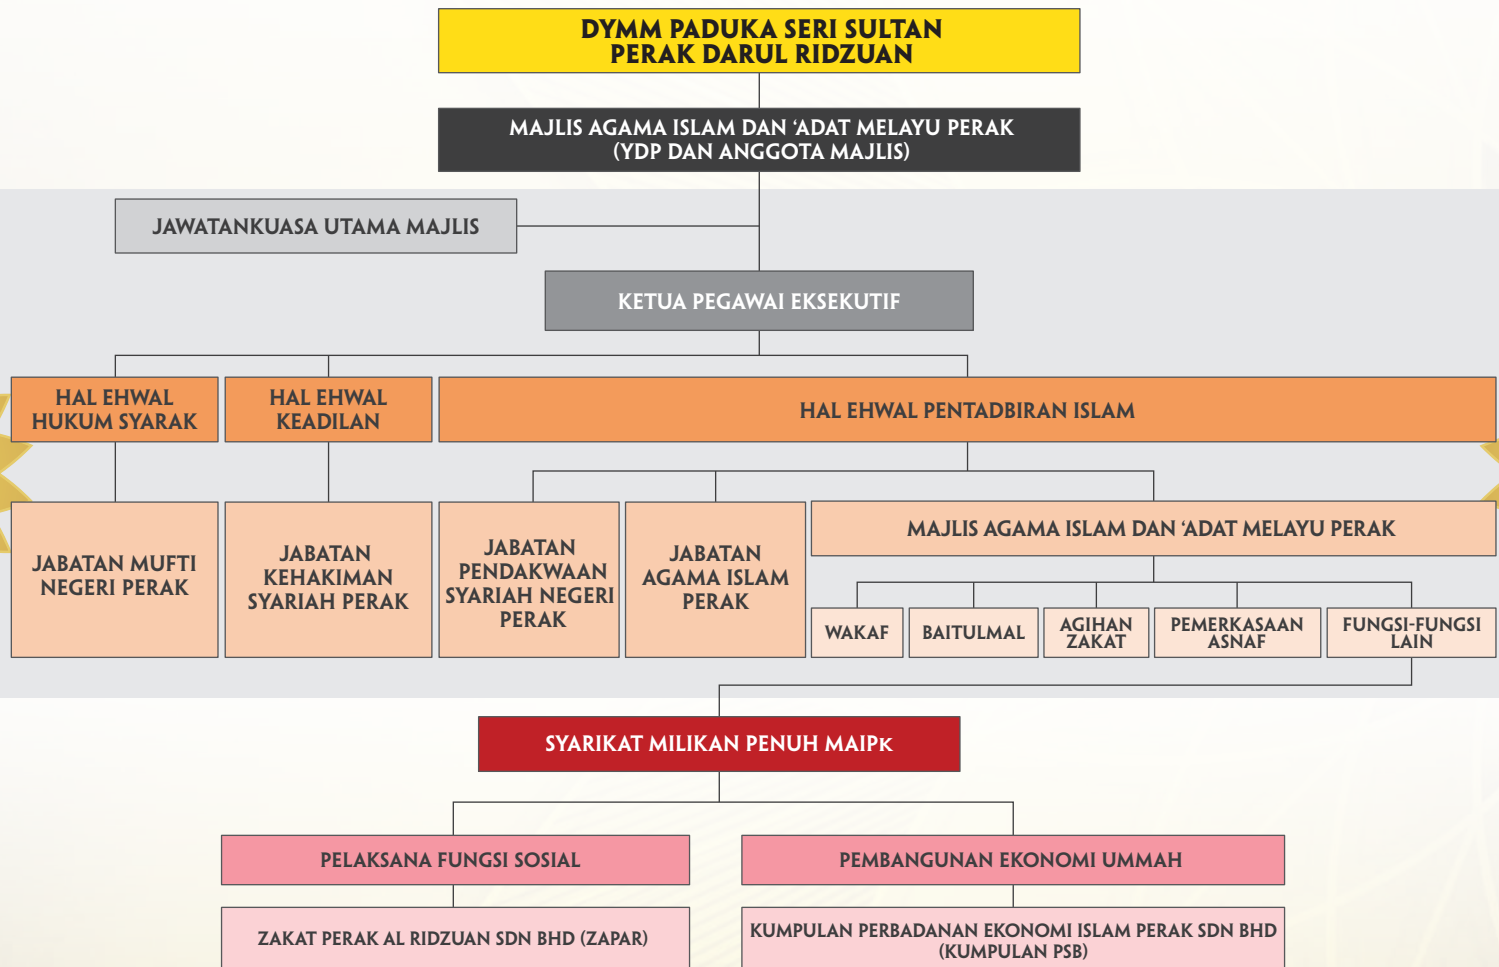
DYMM PADUKA SERI SULTAN PERAK DARUL RIDZUAN

MAJLIS AGAMA ISLAM DAN 'ADAT MELAYU PERAK (YDP DAN ANGGOTA MAJLIS)

JAWATANKUASA UTAMA MAJLIS

KETUA PEGAWAI EKSEKUTIF

HAL EHWAL HUKUM SYARAK

HAL EHWAL KEADILAN

HAL EHWAL PENTADBIRAN ISLAM

JABATAN MUFTI NEGERI PERAK

JABATAN KEHAKIMAN SYARIAH PERAK

JABATAN PENDAKWAAN SYARIAH NEGERI PERAK

JABATAN AGAMA ISLAM PERAK

MAJLIS AGAMA ISLAM DAN 'ADAT MELAYU PERAK

WAKAF

BAITULMAL

AGIHAN ZAKAT

PEMERKASAAN ASNAF

FUNGSI-FUNGSI LAIN

SYARIKAT MILIKAN PENUH MAIPk

PELAKSANA FUNGSI SOSIAL

PEMBANGUNAN EKONOMI UMMAH

ZAKAT PERAK AL RIDZUAN SDN BHD (ZAPAR)

KUMPULAN PERBADANAN EKONOMI ISLAM PERAK SDN BHD (KUMPULAN PSB)